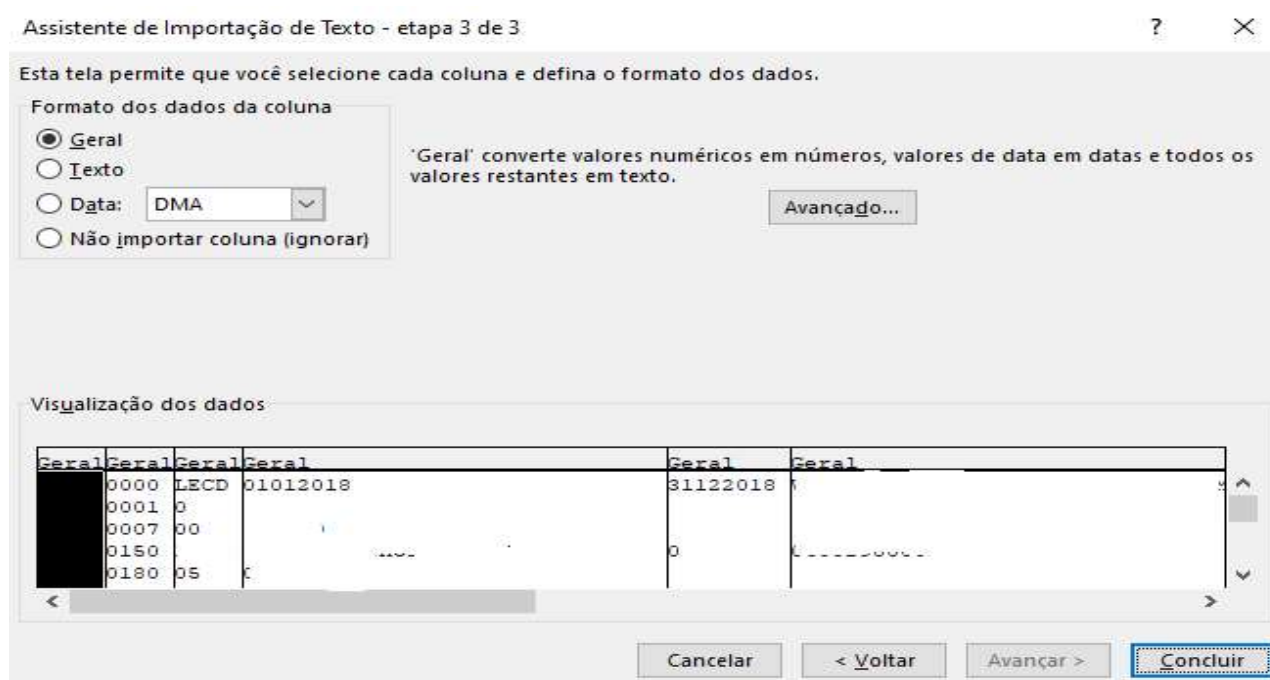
Assistente de Importação de Texto - etapa 3 de 3

?

Esta tela permite que você selecione cada coluna e defina o formato dos dados.

Formato dos dados da coluna

Geral

Texto

Data: DMA

Não importar coluna (ignorar)

'Geral' converte valores numéricos em números, valores de data em datas e todos os valores restantes em texto.

Avançado...

Visualização dos dados

| Geral | Geral | Geral | Geral | Geral | Geral |
|---|---|---|---|---|---|
| | 0000 | LECD | 01012018 | 31122018 | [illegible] |
| | 0001 | 0 | | | |
| | 0007 | 00 | | | |
| | 0150 | | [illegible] | 0 | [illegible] |
| | 0180 | 05 | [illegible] | | |

Cancelar

< Voltar

Avançar >

Concluir